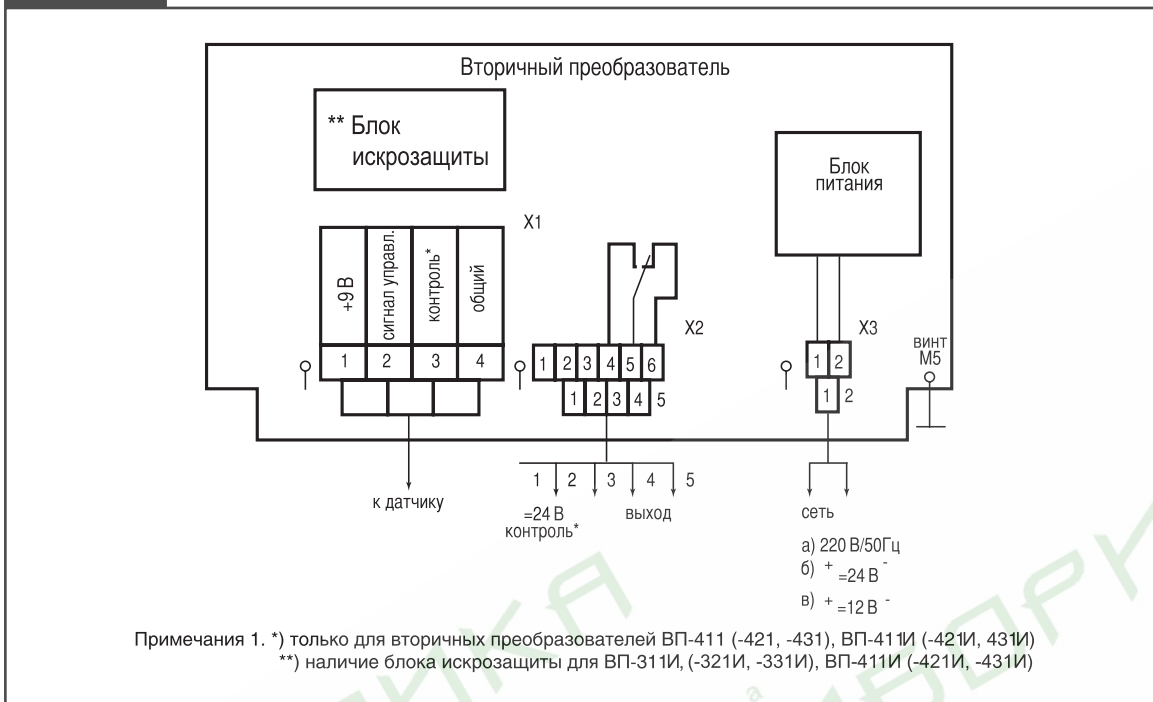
Вторичный преобразователь

** Блок искрозащиты

Блок питания

X1

+9 В

сигнал управл.

контроль*

общий

1 2 3 4

X2

1 2 3 4 5 6

1 2 3 4 5

X3

1 2

1 2

винт М5

к датчику

1 2 3 4 5

=24 В контроль*

выход

сеть

а) 220 В/50Гц
б) $^{+}$ =24 В $^{-}$
в) $^{+}$ =12 В $^{-}$

Примечания 1. *) только для вторичных преобразователей ВП-411 (-421, -431), ВП-411И (-421И, 431И)
**) наличие блока искрозащиты для ВП-311И, (-321И, -331И), ВП-411И (-421И, -431И)